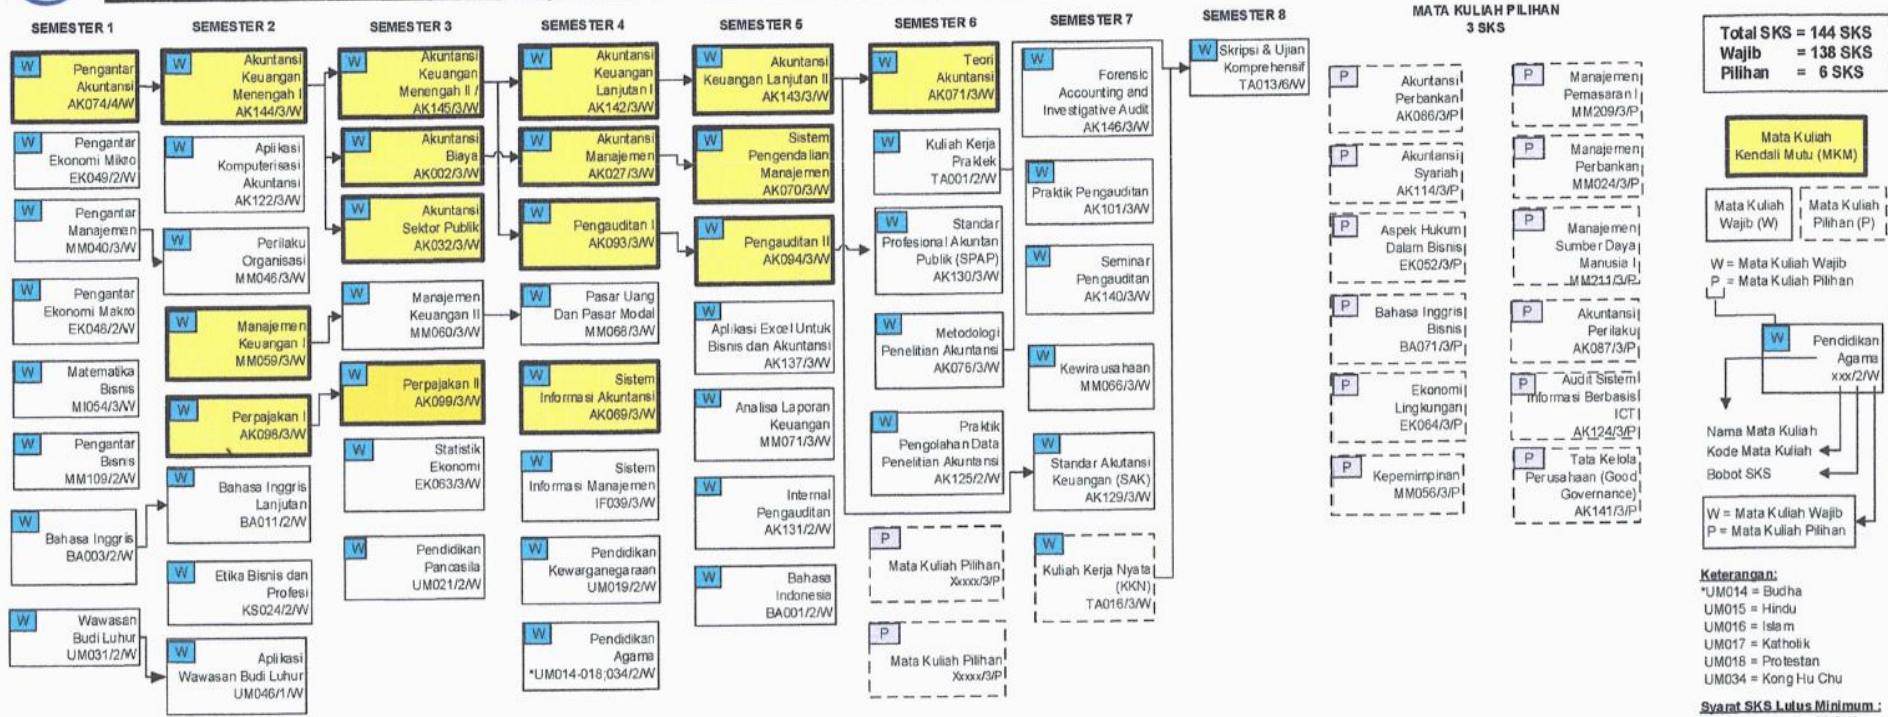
SEMESTER 1

W Pengantar Akuntansi AK074/4/W

W Pengantar Ekonomi Mikro EK049/2/W

W Pengantar Manajemen MM040/3/W

W Pengantar Ekonomi Makro EK046/2/W

W Matematika Bisnis MI054/3/W

W Pengantar Bisnis MM109/2/W

W Bahasa Inggris BA003/2/W

W Wawasan Budi Luhur UM031/2/W

SEMESTER 2

W Akuntansi Keuangan Menengah I AK144/3/W

W Aplikasi Komputerisasi Akuntansi AK122/3/W

W Perilaku Organisasi MM046/3/W

W Manajemen Keuangan I MM059/3/W

W Perpajakan I AK098/3/W

W Bahasa Inggris Lanjutan BA011/2/W

W Etika Bisnis dan Profesi KS024/2/W

W Aplikasi Wawasan Budi Luhur UM046/1/W

SEMESTER 3

W Akuntansi Keuangan Menengah II / AK145/3/W

W Akuntansi Biaya AK002/3/W

W Akuntansi Sektor Publik AK032/3/W

W Manajemen Keuangan II MM060/3/W

W Perpajakan II AK099/3/W

W Statistik Ekonomi EK063/3/W

W Pendidikan Pancasila UM021/2/W

SEMESTER 4

W Akuntansi Keuangan Lanjutan I AK142/3/W

W Akuntansi Manajemen AK027/3/W

W Pengauditan I AK093/3/W

W Pasar Uang Dan Pasar Modal MM068/3/W

W Sistem Informasi Akuntansi AK069/3/W

W Sistem Informasi Manajemen IF039/3/W

W Pendidikan Kewarganegaraan UM019/2/W

W Pendidikan Agama *UM014-018;034/2/W

SEMESTER 5

W Akuntansi Keuangan Lanjutan II AK143/3/W

W Sistem Pengendalian Manajemen AK070/3/W

W Pengauditan II AK094/3/W

W Aplikasi Excel Untuk Bisnis dan Akuntansi AK137/3/W

W Analisa Laporan Keuangan MM071/3/W

W Internal Pengauditan AK131/2/W

W Bahasa Indonesia BA001/2/W

SEMESTER 6

W Teori Akuntansi AK071/3/W

W Kuliah Kerja Praktek TA001/2/W

W Standar Profesional Akuntan Publik (SPAP) AK130/3/W

W Metodologi Penelitian Akuntansi AK076/3/W

W Praktik Pengolahan Data Penelitian Akuntansi AK125/2/W

P Mata Kuliah Pilihan Xxxxx/3/P

P Mata Kuliah Pilihan Xxxxx/3/P

SEMESTER 7

W Forensic Accounting and Investigative Audit AK146/3/W

W Praktik Pengauditan AK101/3/W

W Seminar Pengauditan AK140/3/W

W Kewirausahaan MM066/3/W

W Standar Akutansi Keuangan (SAK) AK129/3/W

W Kuliah Kerja Nyata (KKN) TA016/3/W

SEMESTER 8

W Skripsi & Ujian Komprehensif TA013/6/W

MATA KULIAH PILIHAN
3 SKS

P Akuntansi Perbankan AK086/3/P

P Akuntansi Syariah AK114/3/P

P Aspek Hukum Dalam Bisnis EK052/3/P

P Bahasa Inggris Bisnis BA071/3/P

P Ekonomi Lingkungan EK064/3/P

P Kepemimpinan MM056/3/P

P Manajemen Pemasaran I MM209/3/P

P Manajemen Perbankan MM024/3/P

P Manajemen Sumber Daya Manusia I MM211/3/P

P Akuntansi Perilaku AK087/3/P

P Audit Sistem Informasi Berbasis ICT AK124/3/P

P Tata Kelola Perusahaan (Good Governance) AK141/3/P

Total SKS = 144 SKS
Wajib = 138 SKS
Pilihan = 6 SKS

Mata Kuliah Kendali Mutu (MKM)

Mata Kuliah Wajib (W)

Mata Kuliah Pilihan (P)

W = Mata Kuliah Wajib
P = Mata Kuliah Pilihan

W Pendidikan Agama xxx/2/W

Nama Mata Kuliah
Kode Mata Kuliah
Bobot SKS

W = Mata Kuliah Wajib
P = Mata Kuliah Pilihan

Keterangan:
*UM014 = Budha
UM015 = Hindu
UM016 = Islam
UM017 = Katholik
UM018 = Protestan
UM034 = Kong Hu Chu

Syarat SKS Lulus Minimum :